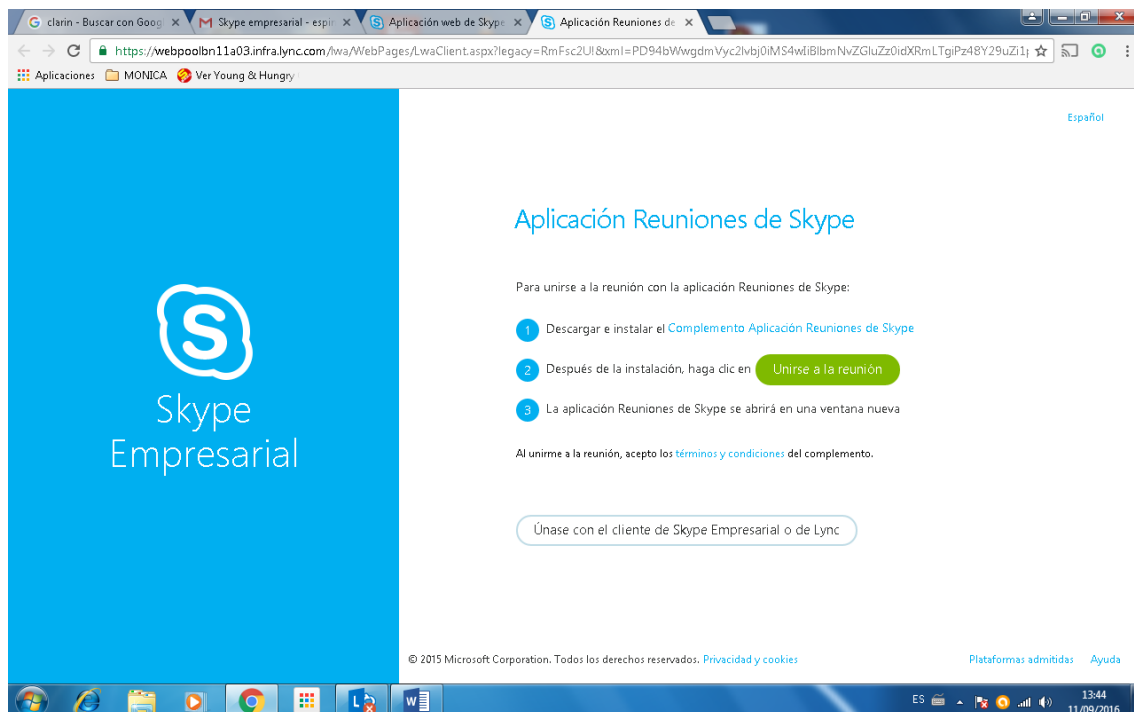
clarin - Buscar con Goog ×
Skype empresarial - espin ×
Aplicación web de Skype ×
Aplicación Reuniones de ×

https://webpoolbn11a03.infra.lync.com/lwa/WebPages/LwaClient.aspx?legacy=RmFsc2U!&xml=PD94bWwgdmVyc2lvbj0iMS4wIiBlbmNvZGluZz0idXRmLTgiPz48Y29uZi1

Aplicaciones
MONICA
Ver Young & Hungry

Skype Empresarial

Español

Aplicación Reuniones de Skype

Para unirse a la reunión con la aplicación Reuniones de Skype:

1 Descargar e instalar el Complemento Aplicación Reuniones de Skype

2 Después de la instalación, haga clic en Unirse a la reunión

3 La aplicación Reuniones de Skype se abrirá en una ventana nueva

Al unirme a la reunión, acepto los términos y condiciones del complemento.

Únase con el cliente de Skype Empresarial o de Lync

© 2015 Microsoft Corporation. Todos los derechos reservados. Privacidad y cookies

Plataformas admitidas Ayuda

ES
13:44
11/09/2016